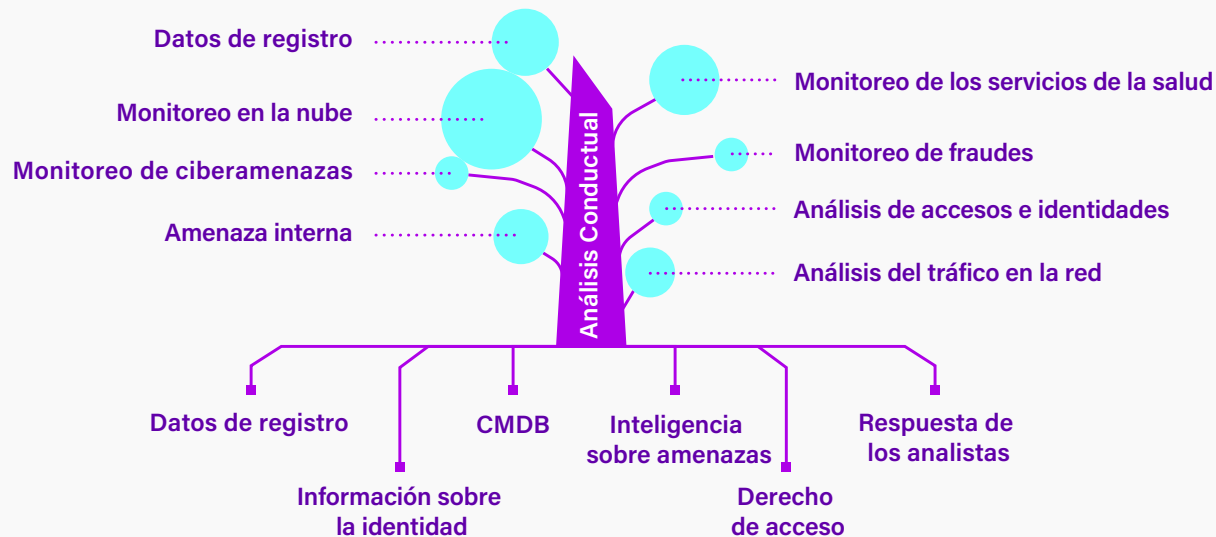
Datos de registro

Monitoreo en la nube

Monitoreo de ciberamenazas

Amenaza interna

Monitoreo de los servicios de la salud

Monitoreo de fraudes

Análisis de accesos e identidades

Análisis del tráfico en la red

Análisis Conductual

Datos de registro

Información sobre la identidad

CMDB

Inteligencia sobre amenazas

Derecho de acceso

Respuesta de los analistas